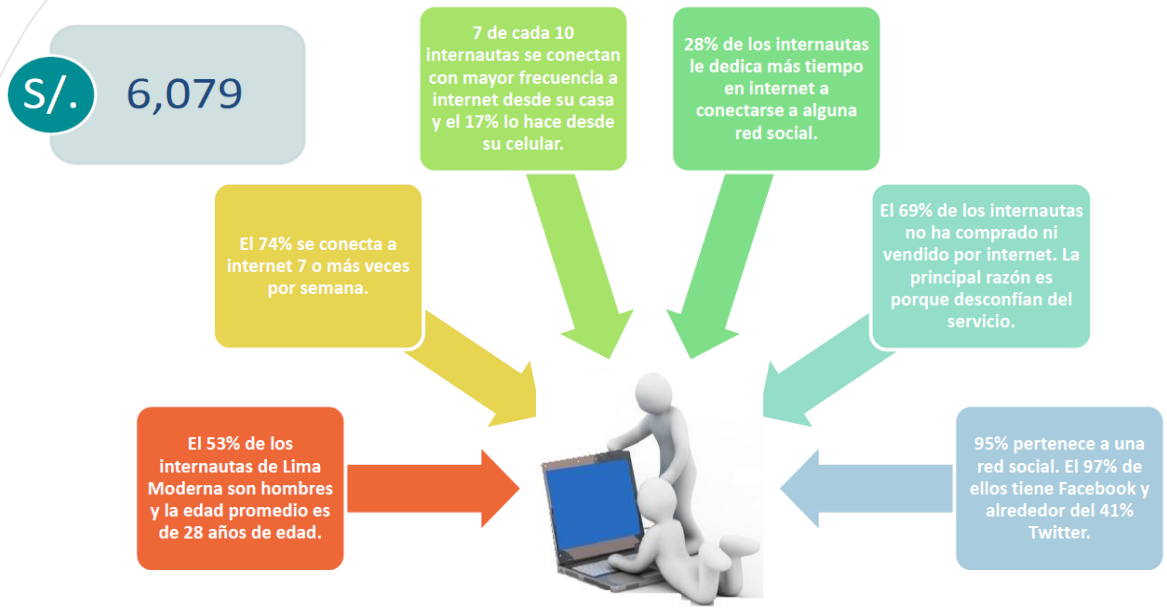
S/. 6,079

7 de cada 10 internautas se conectan con mayor frecuencia a internet desde su casa y el 17% lo hace desde su celular.

28% de los internautas le dedica más tiempo en internet a conectarse a alguna red social.

El 74% se conecta a internet 7 o más veces por semana.

El 69% de los internautas no ha comprado ni vendido por internet. La principal razón es porque desconfían del servicio.

El 53% de los internautas de Lima Moderna son hombres y la edad promedio es de 28 años de edad.

95% pertenece a una red social. El 97% de ellos tiene Facebook y alrededor del 41% Twitter.